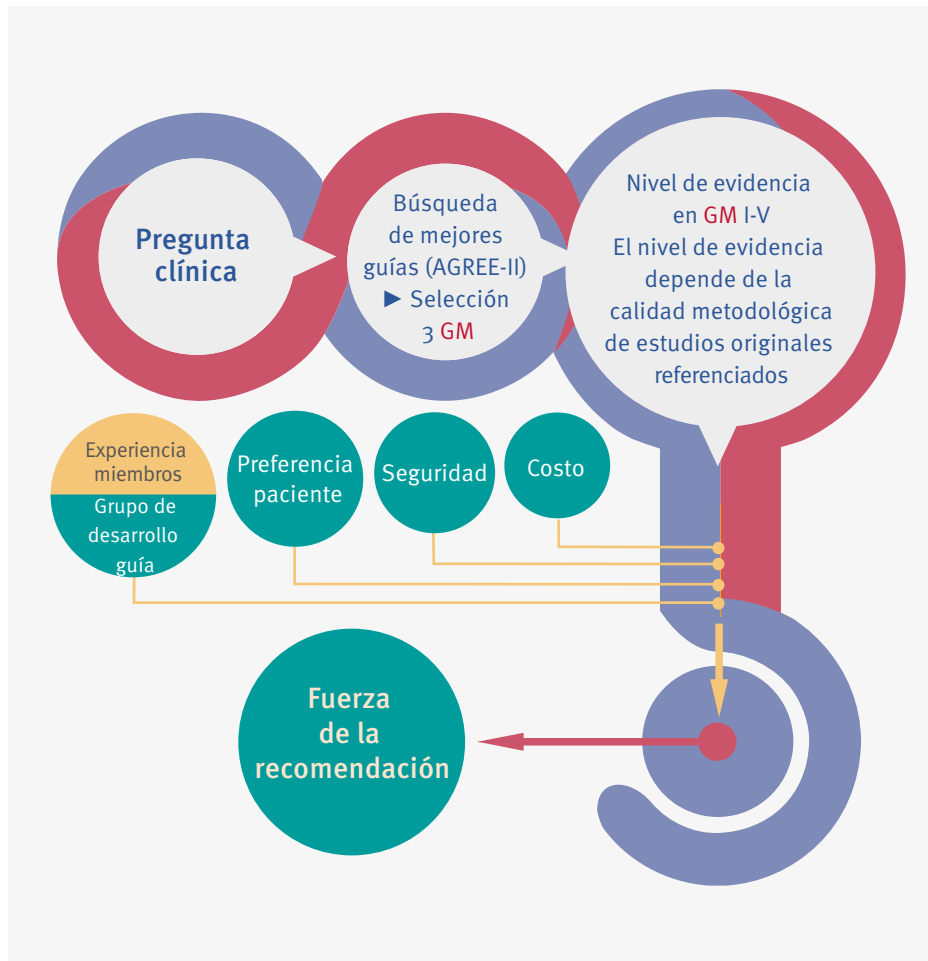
Pregunta clínica

Búsqueda de mejores guías (AGREE-II) ► Selección 3 GM

Nivel de evidencia en GM I-V
El nivel de evidencia depende de la calidad metodológica de estudios originales referenciados

Experiencia miembros
Grupo de desarrollo guía

Preferencia paciente

Seguridad

Costo

Fuerza de la recomendación